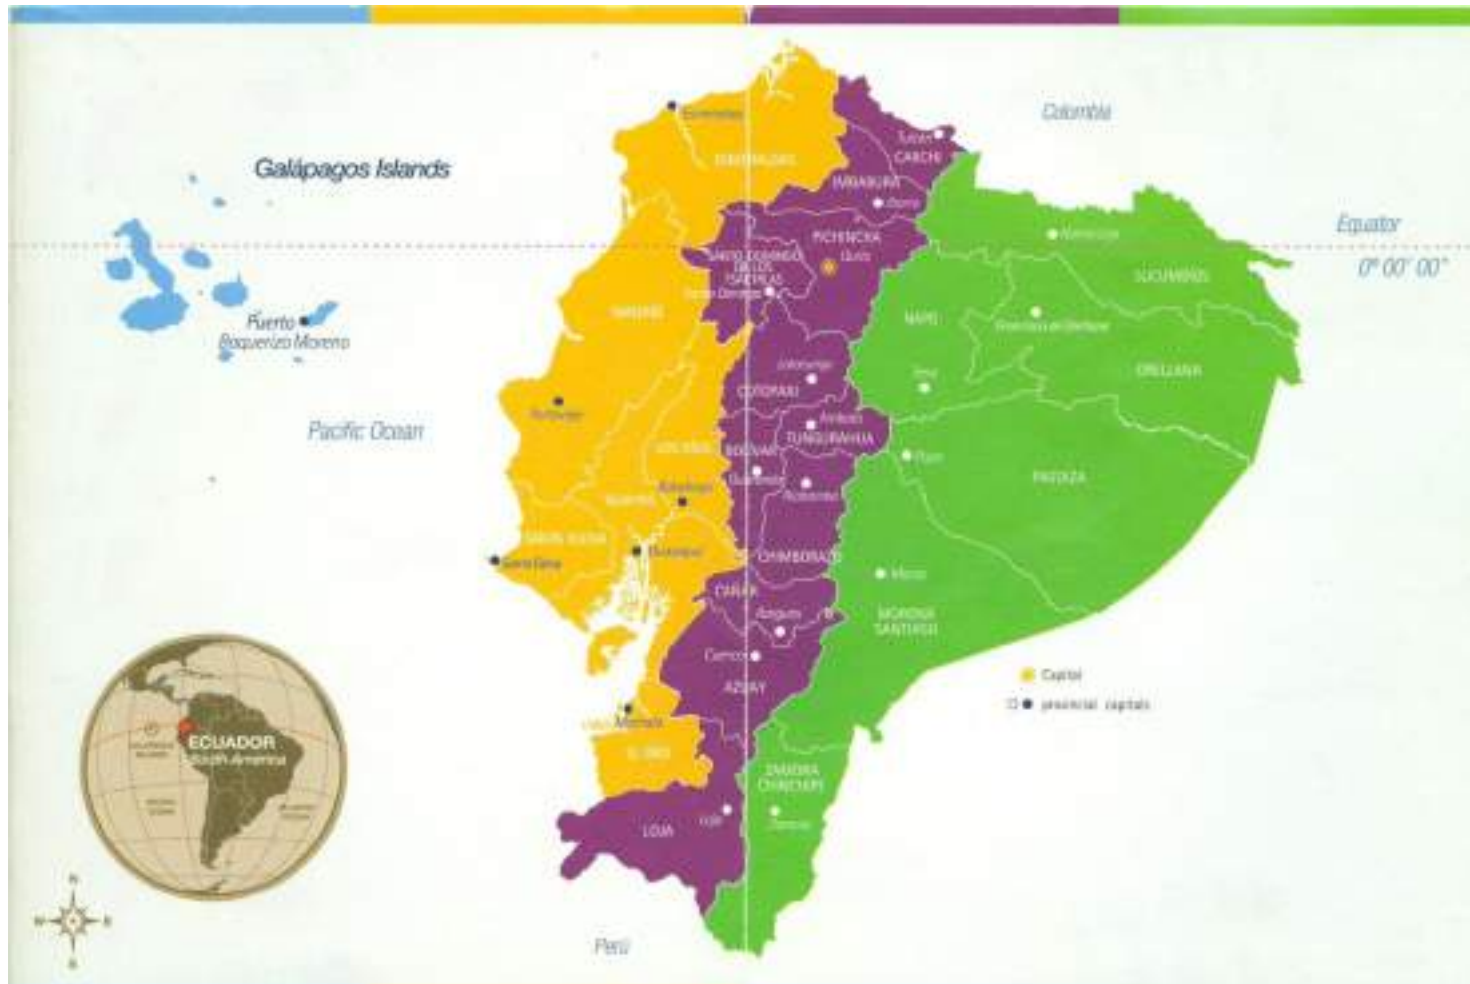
Galápagos Islands

Puerto Baquerizo Moreno

Pacific Ocean

Colombia

Equator

0° 00' 00"

Esmeraldas

ESMERALDAS

Tulcán

CARCHI

IMBABURA

Ibarra

PICHINCHA

Quito

SANTO DOMINGO DE LOS TSÁCHILAS

Santo Domingo

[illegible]

SUCUMBÍOS

NAPO

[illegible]

ORELLANA

Tena

MANABÍ

Portoviejo

Latacunga

COTOPAXI

Ambato

TUNGURAHUA

LOS RÍOS

BOLÍVAR

Babahoyo

Guaranda

Riobamba

Puyo

PASTAZA

SANTA ELENA

Santa Elena

Guayaquil

CHIMBORAZO

CAÑAR

Azogues

Macas

MORONA SANTIAGO

Cuenca

AZUAY

Capital

provincial capitals

Machala

EL ORO

LOJA

Loja

ZAMORA CHINCHIPE

Zamora

Peru

ECUADOR

South America

N

S

E

W